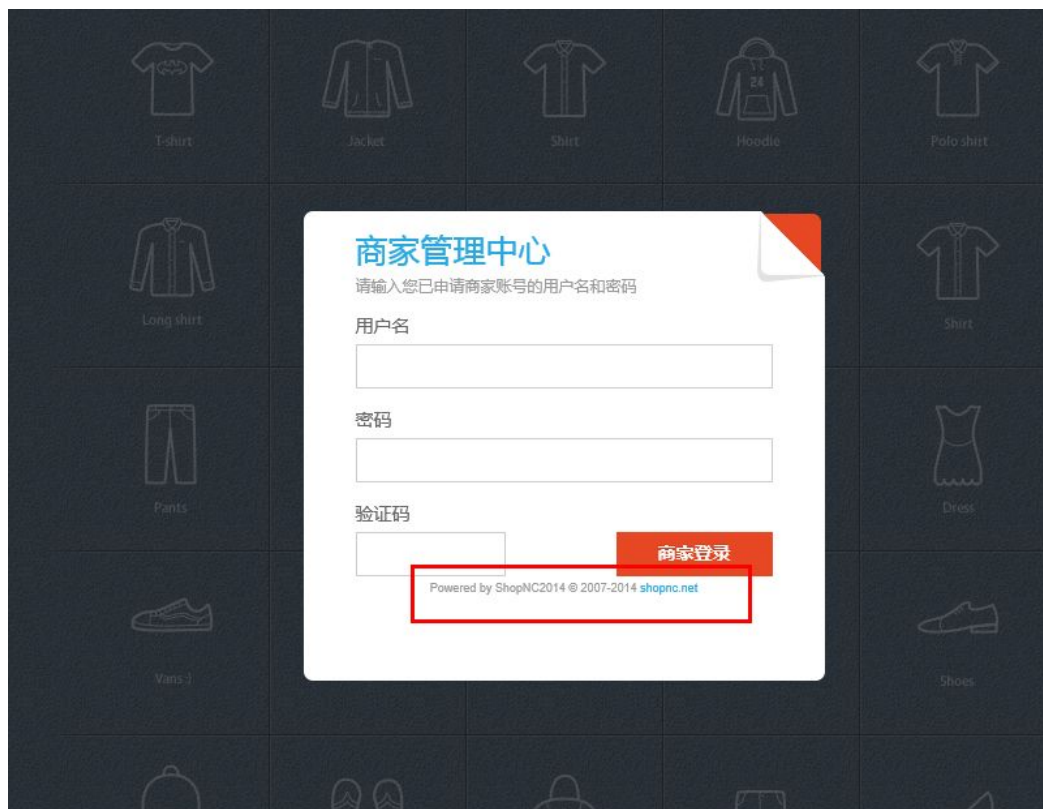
T-shirt
Jacket
Shirt
24
Hoodie
Polo shirt

Long shirt

商家管理中心
请输入您已申请商家账号的用户名和密码
用户名
密码
验证码
商家登录
Powered by ShopNC2014 © 2007-2014 shopnc.net

Shirt
Pants
Dress
Vans :)
Shoes